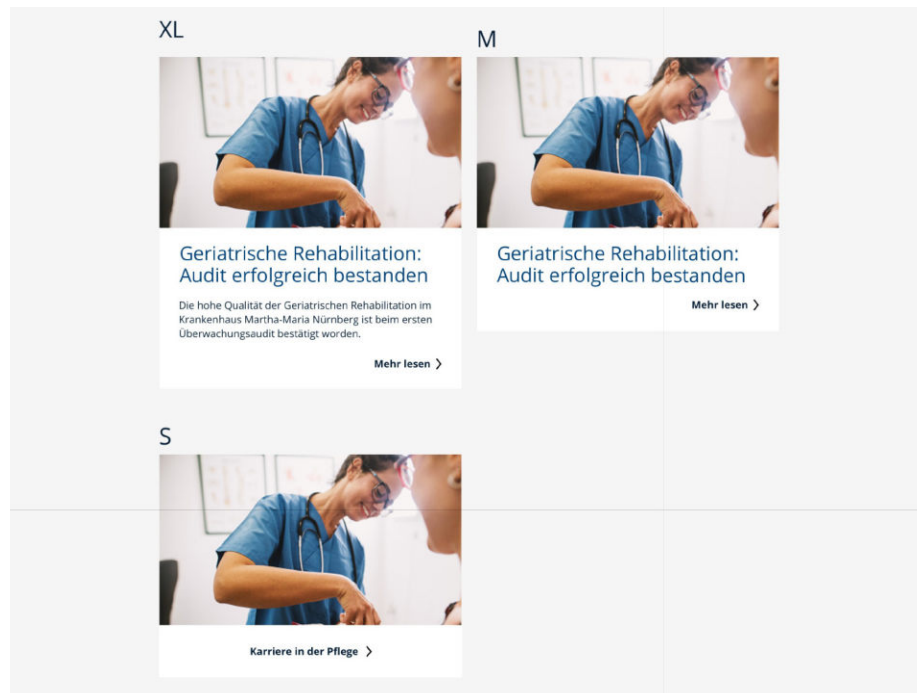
XL

Geriatrische Rehabilitation: Audit erfolgreich bestanden

Die hohe Qualität der Geriatrischen Rehabilitation im Krankenhaus Martha-Maria Nürnberg ist beim ersten Überwachungsaudit bestätigt worden.

Mehr lesen ›

M

Geriatrische Rehabilitation: Audit erfolgreich bestanden

Mehr lesen ›

S

Karriere in der Pflege ›